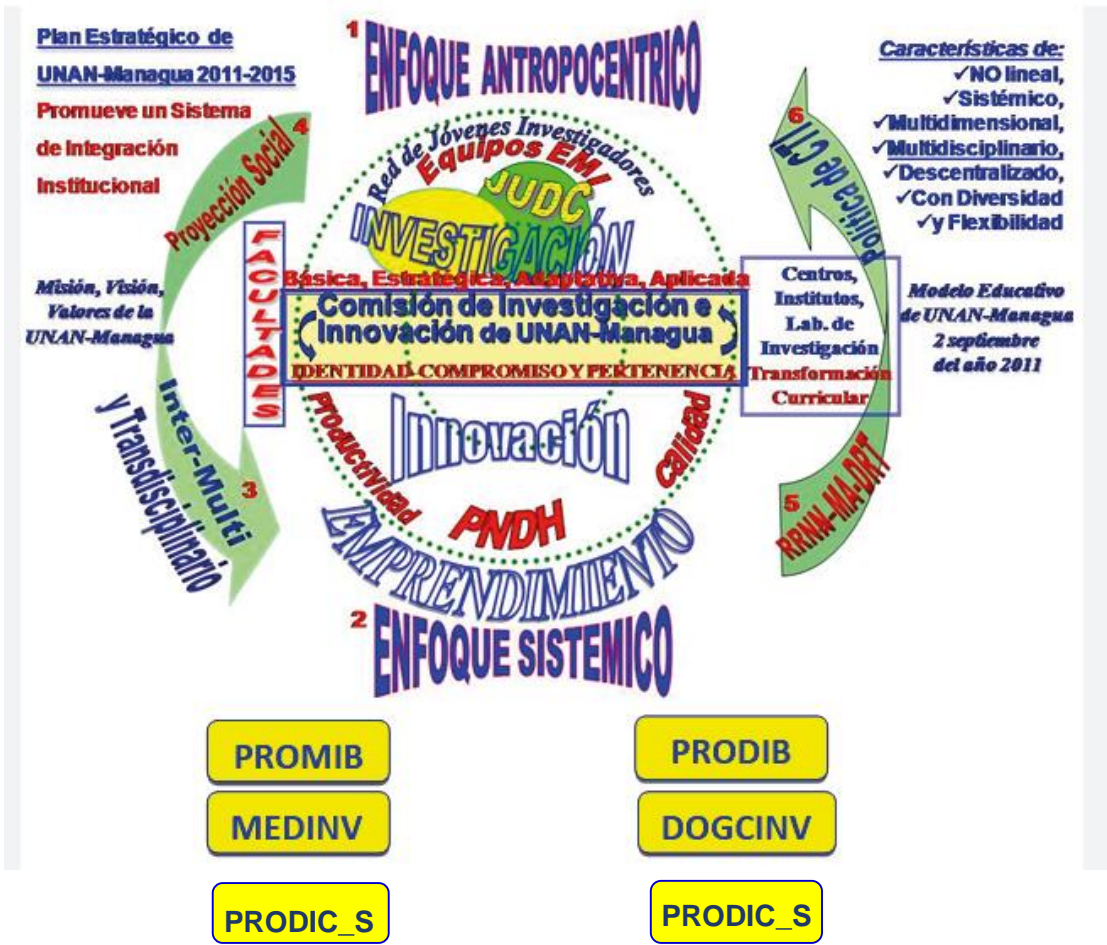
Plan Estratégico de UNAN-Managua 2011-2015

Promueve un Sistema de Integración Institucional

1 ENFOQUE ANTROPOCENTRICO

Características de:
✓NO lineal,
✓Sistémico,
✓Multidimensional,
✓Multidisciplinario,
✓Descentralizado,
✓Con Diversidad
✓y Flexibilidad

4 Proyección Social

Red de Jóvenes Investigadores

Equipos EMI

JUDC

INVESTIGACIÓN

6 Política de CTI

FACULTADES

Básica, Estratégica, Adaptativa, Aplicada

Comisión de Investigación e Innovación de UNAN-Managua

IDENTIDAD COMPROMISO Y PERTENENCIA

Misión, Visión, Valores de la UNAN-Managua

Centros, Institutos, Lab. de Investigación Transformación Curricular

Modelo Educativo de UNAN-Managua 2 septiembre del año 2011

3 Inter-Multi y Transdisciplinario

Productividad

Innovación

Calidad

PNDH

EMPRENDIMIENTO

5 RRNN-MA-DRT

2 ENFOQUE SISTEMICO

PROMIB

PRODIB

MEDINV

DOGCINV

PRODIC_S

PRODIC_S